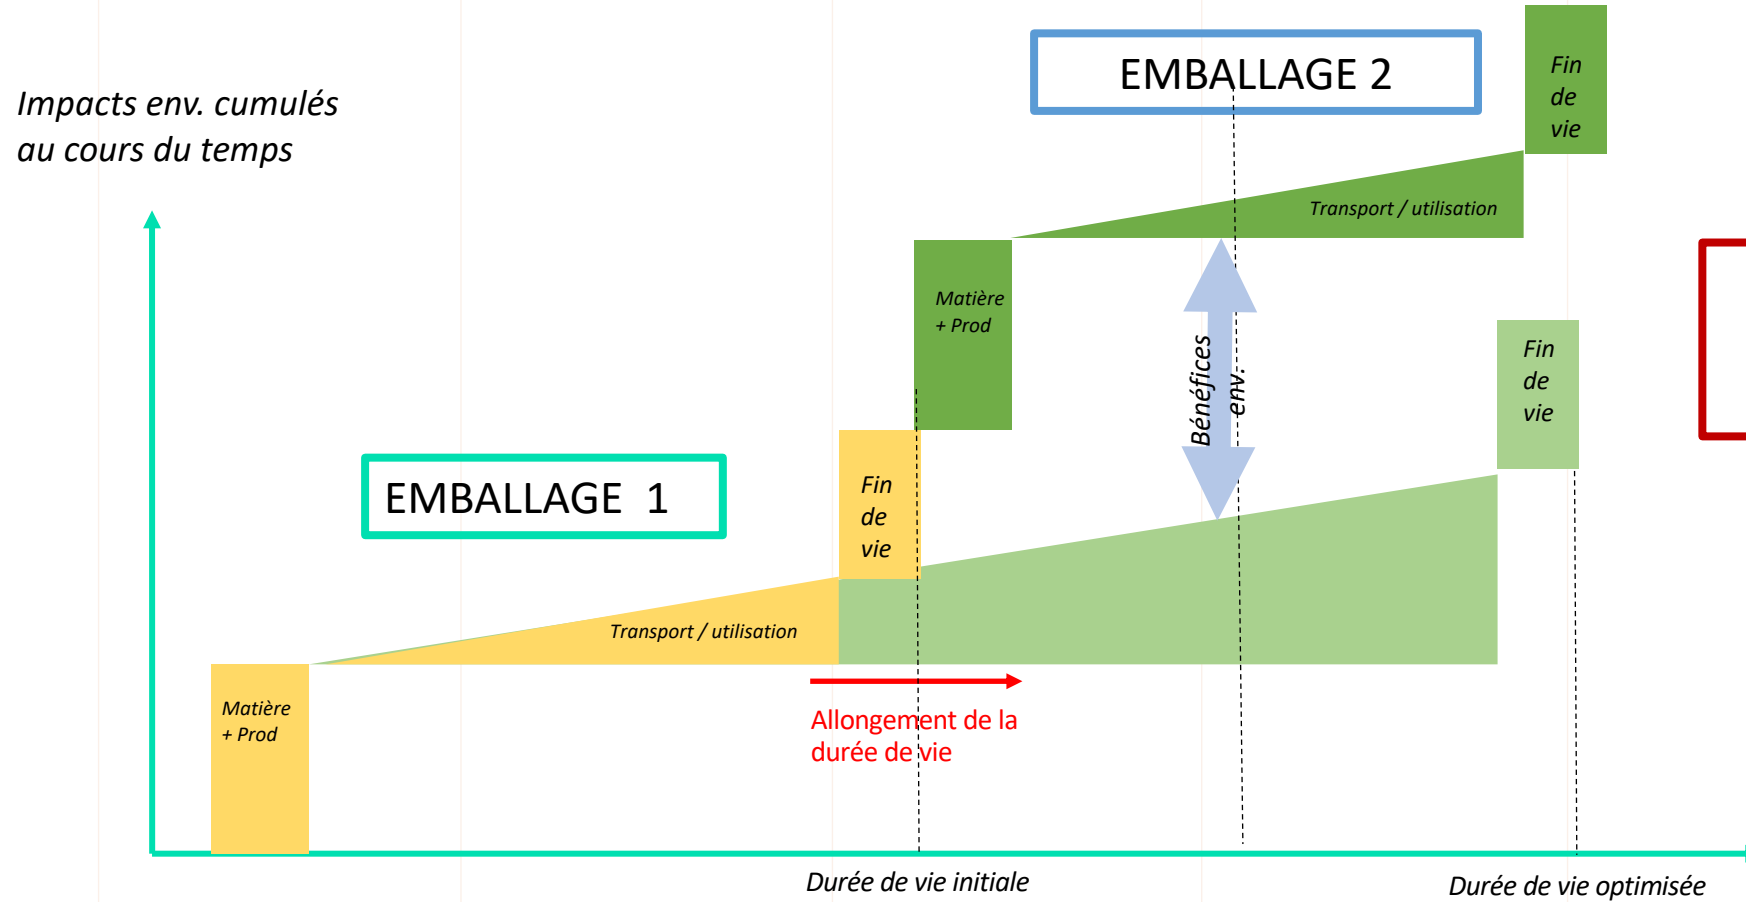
EMBALLAGE 2

Fin de vie

Impacts env. cumulés au cours du temps

Transport / utilisation

Matière + Prod

Bénéfices env.

Fin de vie

EMBALLAGE 1

Fin de vie

Transport / utilisation

Matière + Prod

Allongement de la durée de vie

Durée de vie initiale

Durée de vie optimisée